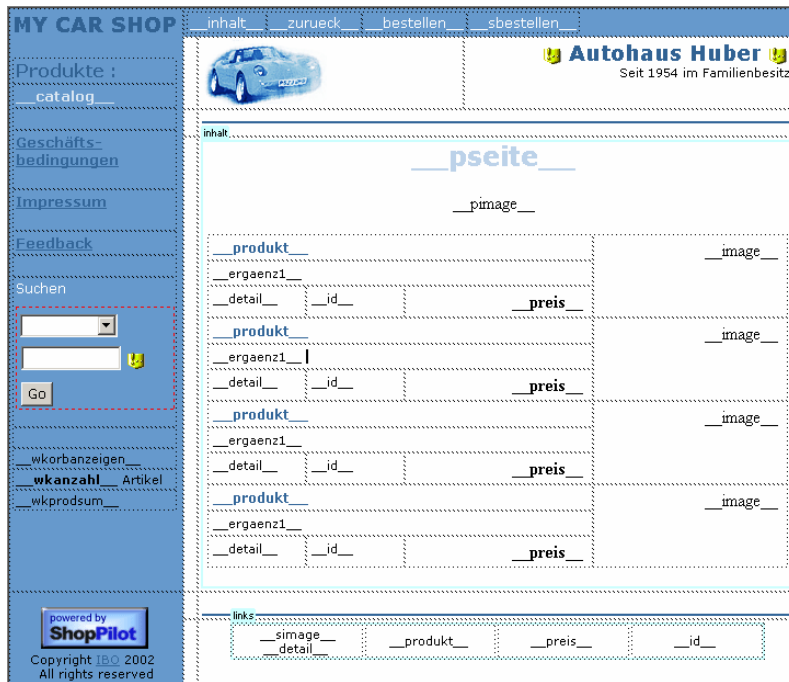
MY CAR SHOP

__inhalt__ __zurueck__ __bestellen__ __sbestellen__

Autohaus Huber
Seit 1954 im Familienbesitz

Produkte :
__catalog__

Geschäftsbedingungen

Impressum

Feedback

Suchen

Go

__wkorbanzeigen__
__wkanzahl__ Artikel
__wkprodsum__

powered by ShopPilot

Copyright IBO 2002
All rights reserved

inhalt

__pseite__

__pimage__

| __produkt__ | | | __image__ |
|---|---|---|---|
| __ergaenz1__ | | | |
| __detail__ | __id__ | __preis__ | |
| __produkt__ | | | __image__ |
| __ergaenz1__ | | | |
| __detail__ | __id__ | __preis__ | |
| __produkt__ | | | __image__ |
| __ergaenz1__ | | | |
| __detail__ | __id__ | __preis__ | |
| __produkt__ | | | __image__ |
| __ergaenz1__ | | | |
| __detail__ | __id__ | __preis__ | |

links

| __simage__ __detail__ | __produkt__ | __preis__ | __id__ |
|---|---|---|---|